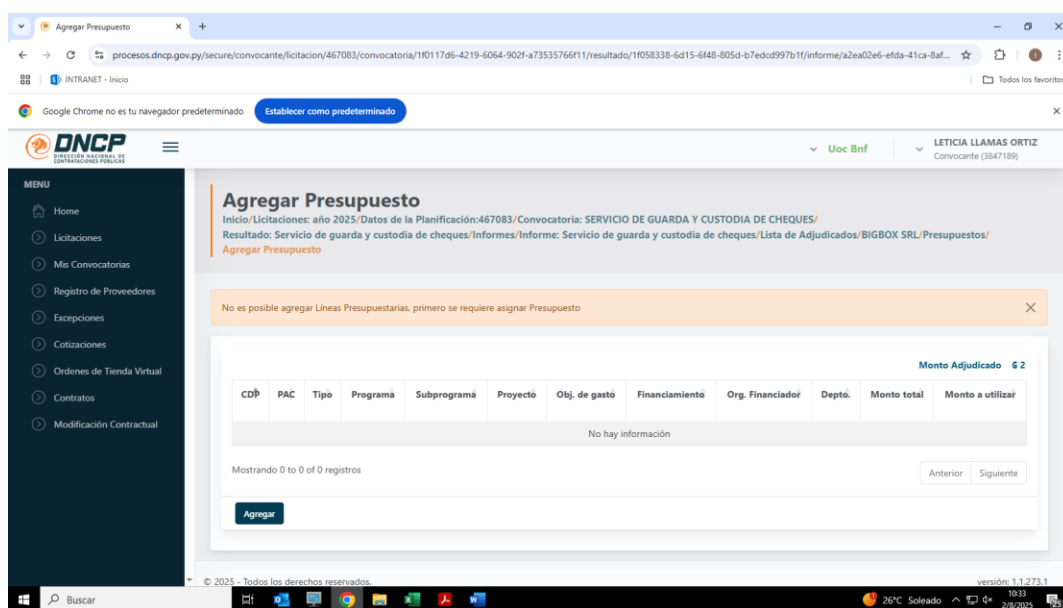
Agregar Presupuesto
procesos.dncp.gov.py/secure/convocante/licitacion/467083/convocatoria/1f0117d6-4219-6064-902f-a73535766f11/resultado/1f058338-6d15-6f48-805d-b7edcd997b1f/informe/a2ea02e6-efda-41ca-8af...
INTRANET - Inicio
Todos los favoritos
Google Chrome no es tu navegador predeterminado
Establecer como predeterminado
DNCP
DIRECCIÓN NACIONAL DE CONTRATACIONES PÚBLICAS
Uoc Bnf
LETICIA LLAMAS ORTIZ
Convocante (3847189)
MENU
Home
Licitaciones
Mis Convocatorias
Registro de Proveedores
Excepciones
Cotizaciones
Ordenes de Tienda Virtual
Contratos
Modificación Contractual

Agregar Presupuesto
Inicio/Licitaciones: año 2025/Datos de la Planificación:467083/Convocatoria: SERVICIO DE GUARDA Y CUSTODIA DE CHEQUES/Resultado: Servicio de guarda y custodia de cheques/Informes/Informe: Servicio de guarda y custodia de cheques/Lista de Adjudicados/BIGBOX SRL/Presupuestos/Agregar Presupuesto

No es posible agregar Líneas Presupuestarias, primero se requiere asignar Presupuesto

Monto Adjudicado ₲ 2

| CDP | PAC | Tipo | Programa | Subprograma | Proyecto | Obj. de gasto | Financiamiento | Org. Financiador | Depto. | Monto total | Monto a utilizar |
|---|---|---|---|---|---|---|---|---|---|---|---|
| No hay información | | | | | | | | | | | |

Mostrando 0 to 0 of 0 registros
Anterior Siguiente
Agregar

© 2025 - Todos los derechos reservados.
versión: 1.1.273.1
Buscar
26°C Soleado
10:33
2/8/2025